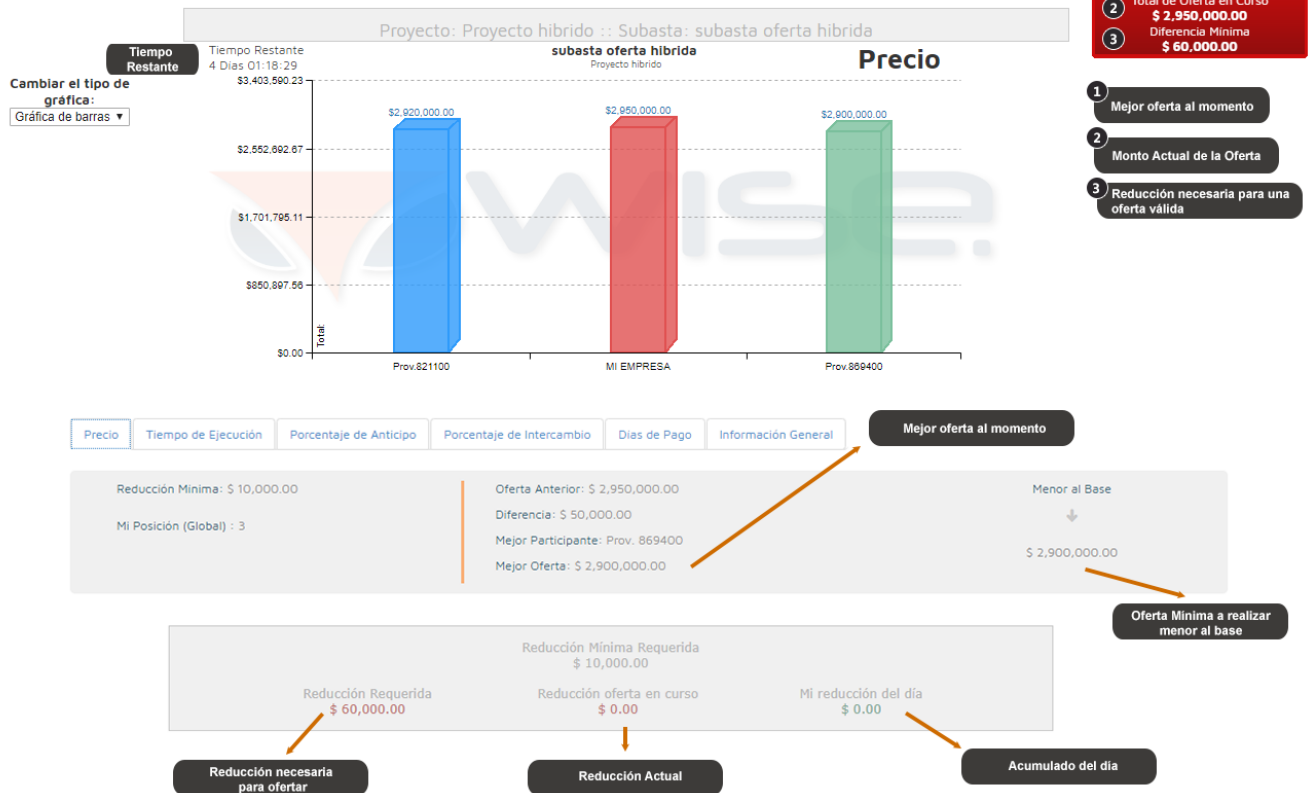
Proyecto: Proyecto hibrido :: Subasta: subasta oferta hibrida

2 Total de Oferta en Curso
$ 2,950,000.00
3 Diferencia Minima
$ 60,000.00

Tiempo Restante

Tiempo Restante
4 Dias 01:18:29

Cambiar el tipo de gráfica:
Gráfica de barras ▾

subasta oferta hibrida
Proyecto hibrido

Precio

$3,403,590.23
$2,552,692.67
$1,701,795.11
$850,897.56
$0.00
Total

$2,920,000.00
$2,950,000.00
$2,900,000.00

Prov.821100
MI EMPRESA
Prov.869400

1 Mejor oferta al momento
2 Monto Actual de la Oferta
3 Reducción necesaria para una oferta válida

| Precio | Tiempo de Ejecución | Porcentaje de Anticipo | Porcentaje de Intercambio | Dias de Pago | Información General |
|---|---|---|---|---|---|

Mejor oferta al momento

Reducción Minima: $ 10,000.00

Mi Posición (Global) : 3

Oferta Anterior: $ 2,950,000.00
Diferencia: $ 50,000.00
Mejor Participante: Prov. 869400
Mejor Oferta: $ 2,900,000.00

Menor al Base

$ 2,900,000.00

Oferta Minima a realizar menor al base

Reducción Mínima Requerida
$ 10,000.00

Reducción Requerida
$ 60,000.00

Reducción oferta en curso
$ 0.00

Mi reducción del día
$ 0.00

Reducción necesaria para ofertar

Reducción Actual

Acumulado del día